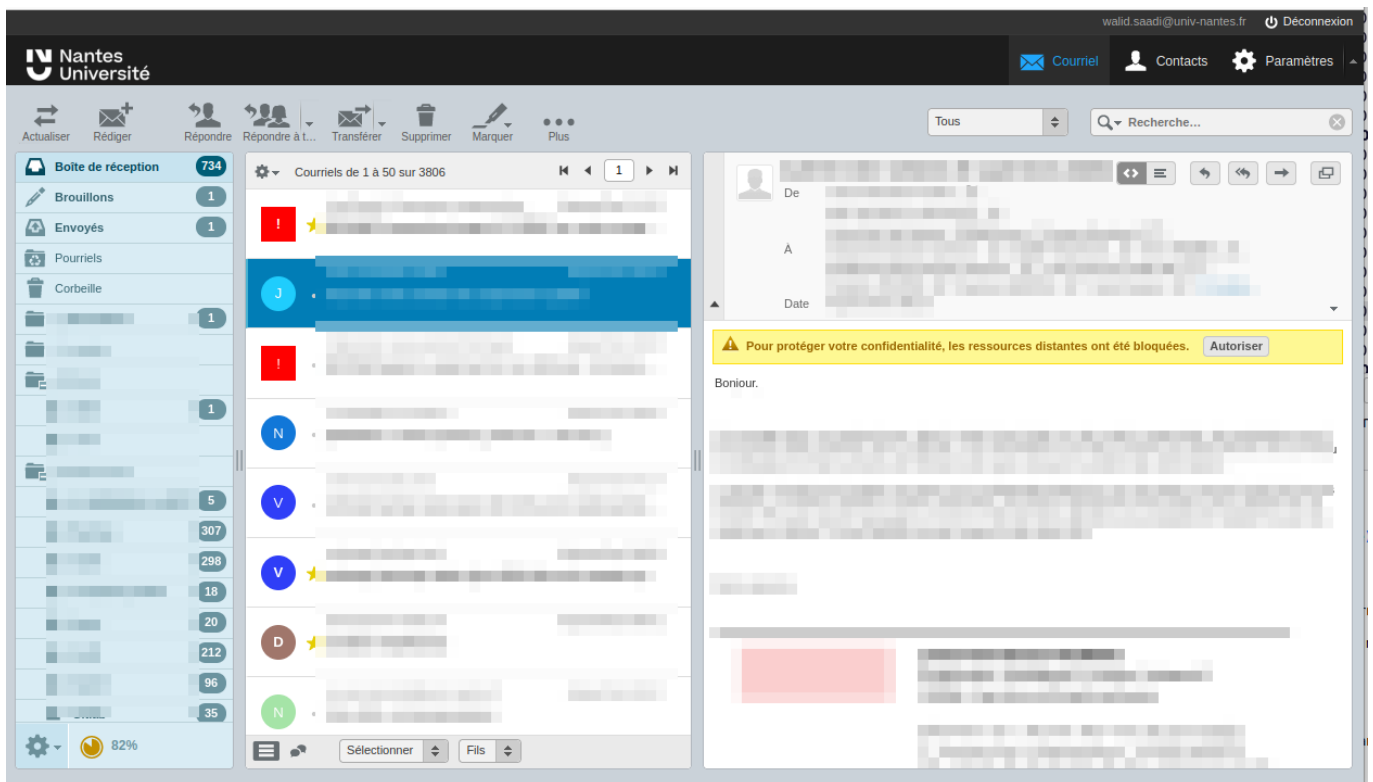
walid.saadi@univ-nantes.fr Déconnexion

Nantes Université

Courriel Contacts Paramètres

Actualiser Rédiger Répondre Répondre à t... Transférer Supprimer Marquer Plus

Tous

Recherche...

Boîte de réception 734
Brouillons 1
Envoyés 1
Pourriels
Corbeille
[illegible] 1
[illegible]
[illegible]
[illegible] 1
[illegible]
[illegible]
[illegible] 5
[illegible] 307
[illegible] 298
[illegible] 18
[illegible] 20
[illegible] 212
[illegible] 96
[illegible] 35

82%

Courriels de 1 à 50 sur 3806

1

!
J
!
N
V
V
D
N

Sélectionner

Fils

De

À

Date

Pour protéger votre confidentialité, les ressources distantes ont été bloquées. Autoriser

Bonjour.